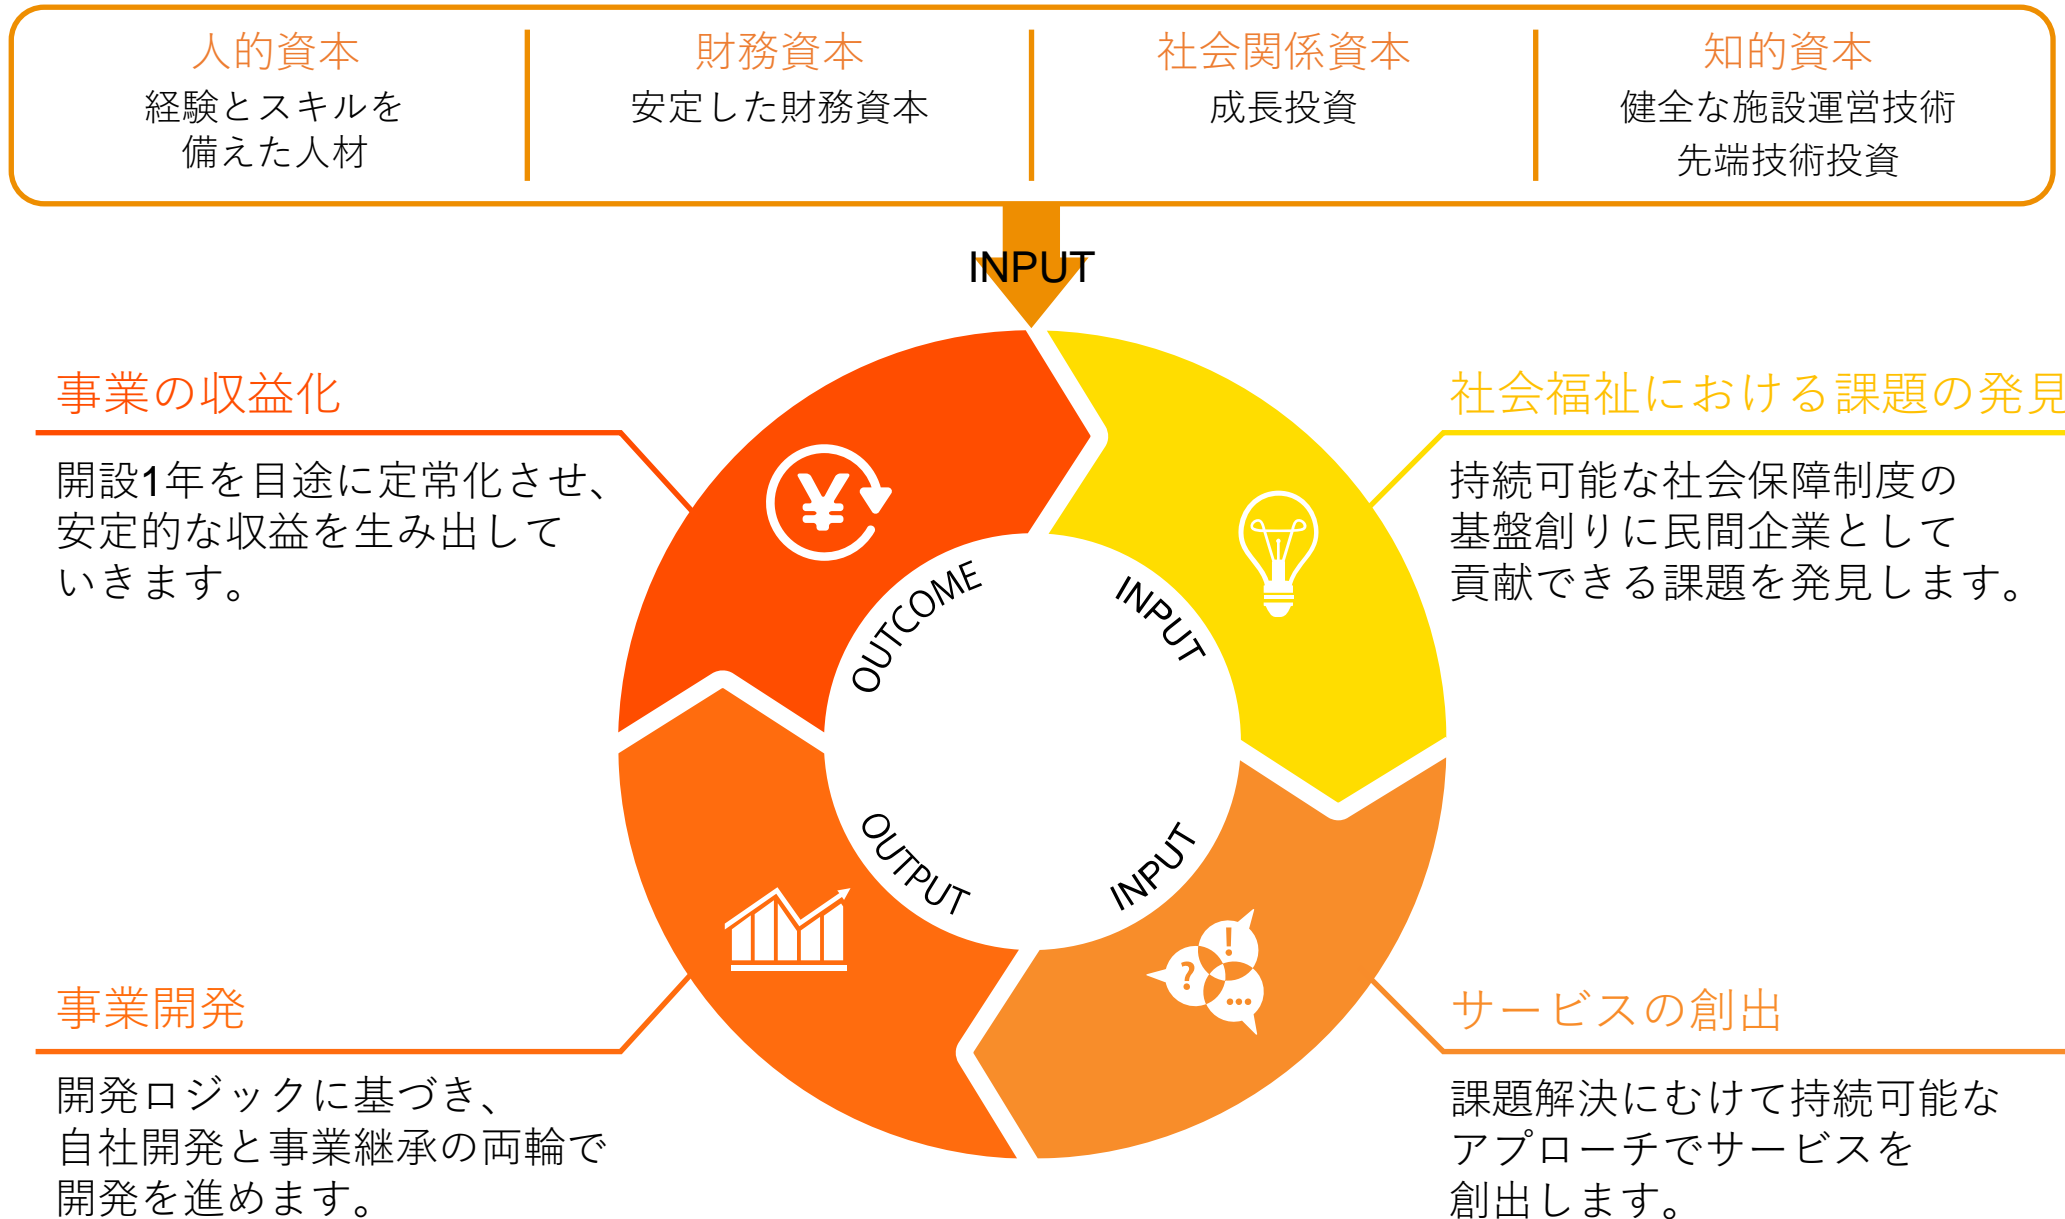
人的資本
経験とスキルを備えた人材

財務資本
安定した財務資本

社会関係資本
成長投資

知的資本
健全な施設運営技術
先端技術投資

INPUT

事業の収益化
開設1年を目途に定常化させ、安定的な収益を生み出していきます。

社会福祉における課題の発見
持続可能な社会保障制度の基盤創りに民間企業として貢献できる課題を発見します。

OUTCOME
INPUT
OUTPUT
INPUT

事業開発
開発ロジックに基づき、自社開発と事業継承の両輪で開発を進めます。

サービスの創出
課題解決にむけて持続可能なアプローチでサービスを創出します。